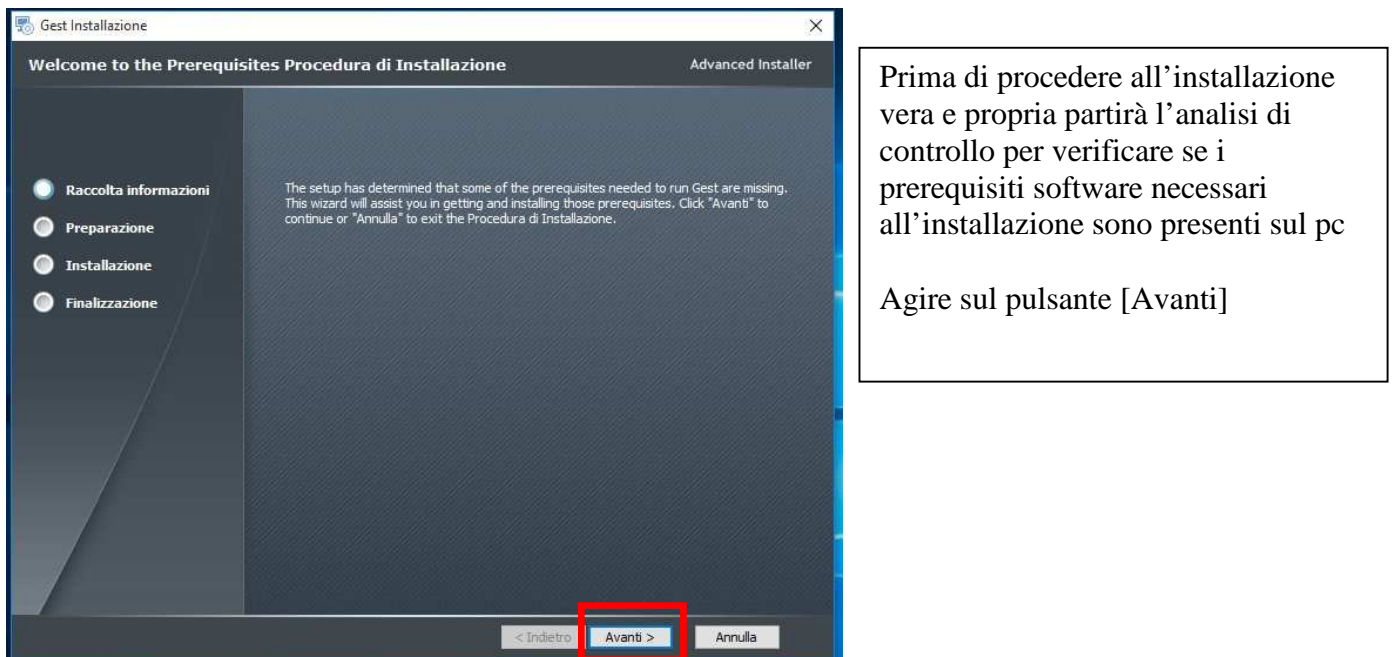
Gest Installazione

×

Welcome to the Prerequisites Procedura di Installazione

Advanced Installer

Raccolta informazioni

Preparazione

Installazione

Finalizzazione

The setup has determined that some of the prerequisites needed to run Gest are missing. This wizard will assist you in getting and installing those prerequisites. Click "Avanti" to continue or "Annulla" to exit the Procedura di Installazione.

< Indietro

Avanti >

Annulla

Prima di procedere all'installazione vera e propria partirà l'analisi di controllo per verificare se i prerequisiti software necessari all'installazione sono presenti sul pc

Agire sul pulsante [Avanti]